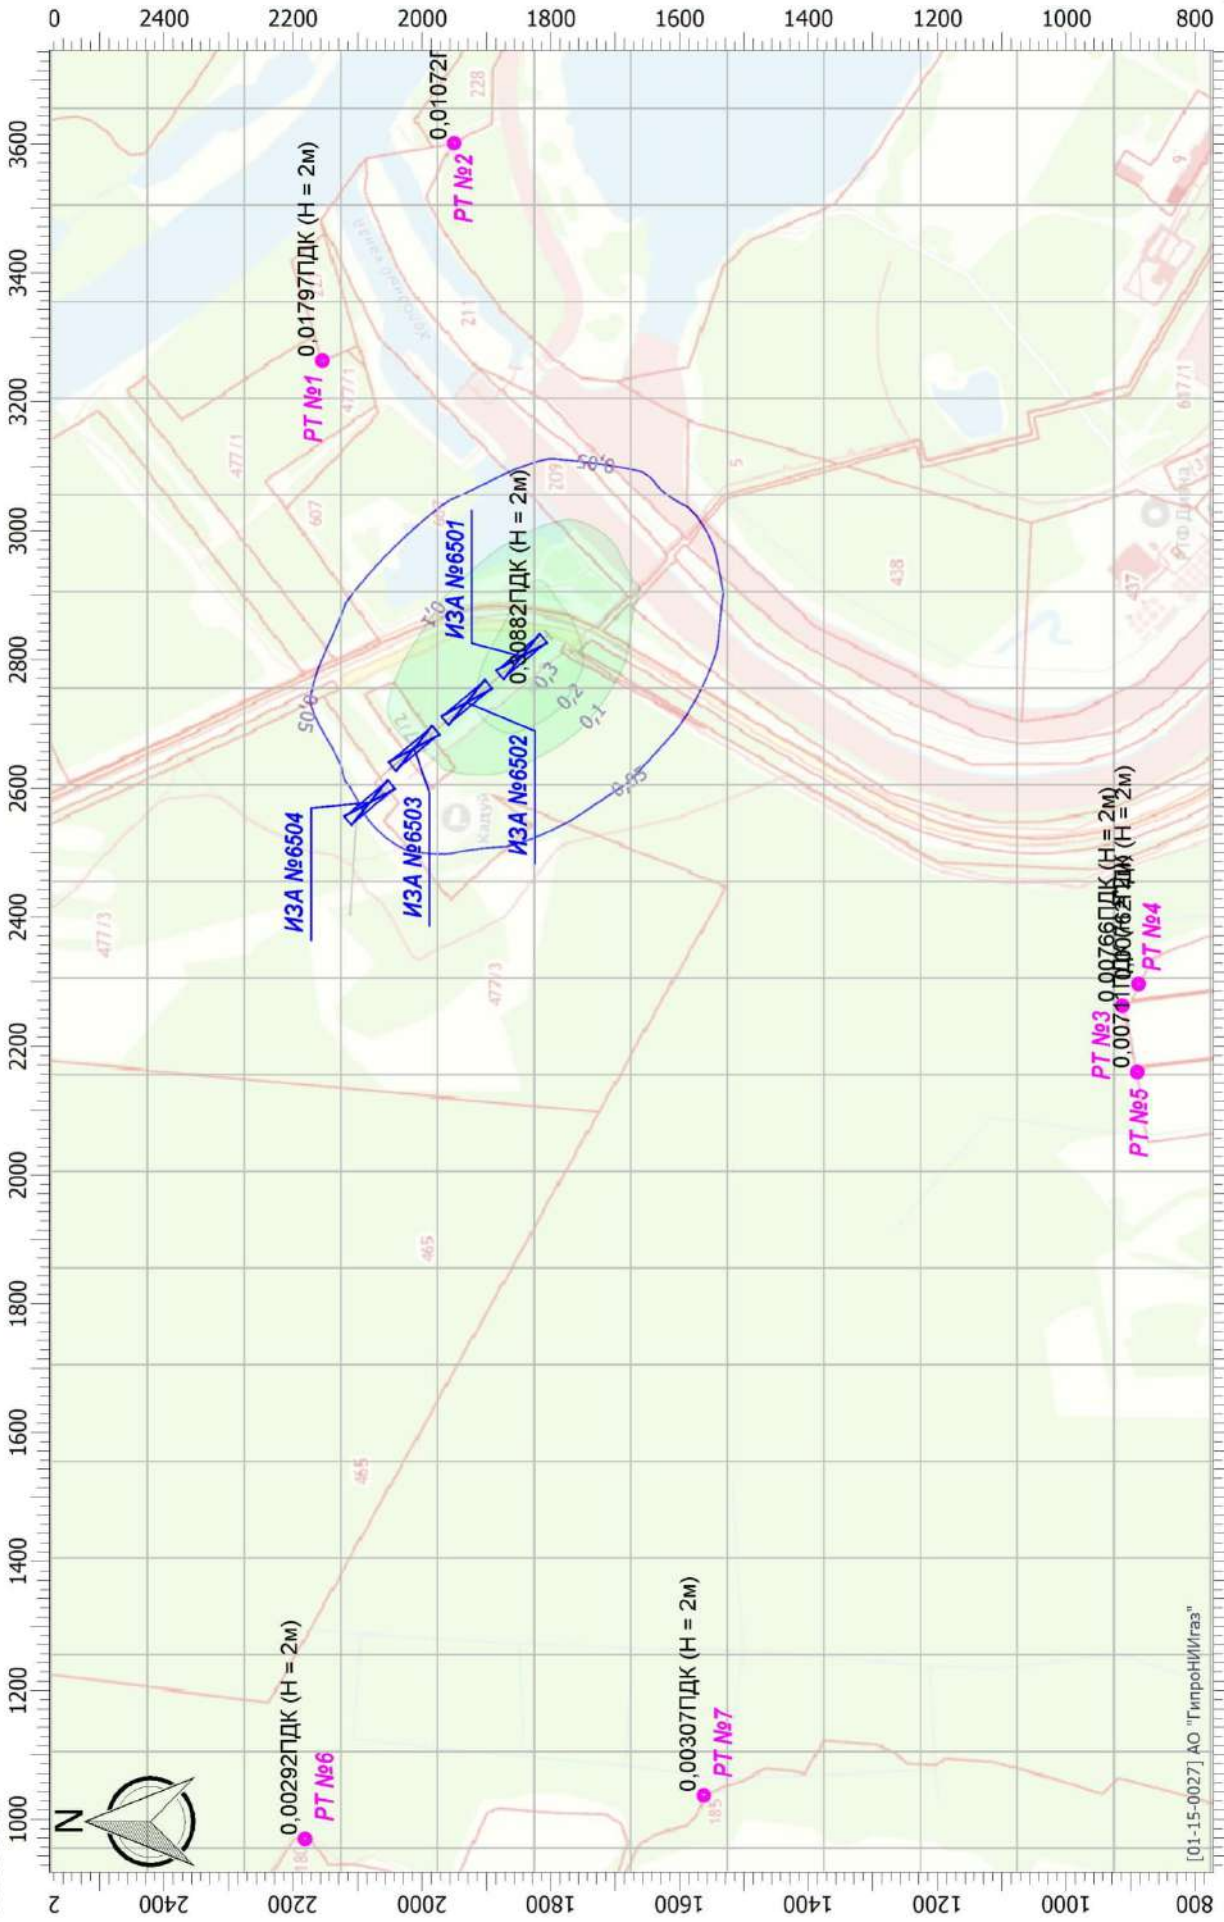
0 2400 2200 2000 1800 1600 1400 1200 1000 800

3600 3400 3200 3000 2800 2600 2400 2200 2000 1800 1600 1400 1200 1000

0,01072Г
РТ №2
0,01797ПДК (Н = 2м)
РТ №1
0,0882ПДК (Н = 2м)
ИЗА №6501
ИЗА №6502
ИЗА №6503
ИЗА №6504
0,05
0,05
0,1
0,2
0,3
0,05
0,00766ПДК (Н = 2м)
0,007 ПДК (Н = 2м)
РТ №3
РТ №4
РТ №5
0,00292ПДК (Н = 2м)
РТ №6
0,00307ПДК (Н = 2м)
РТ №7
N
[01-15-0027] АО "ГипроНИИгаз"

2 2400 2200 2000 1800 1600 1400 1200 1000 800